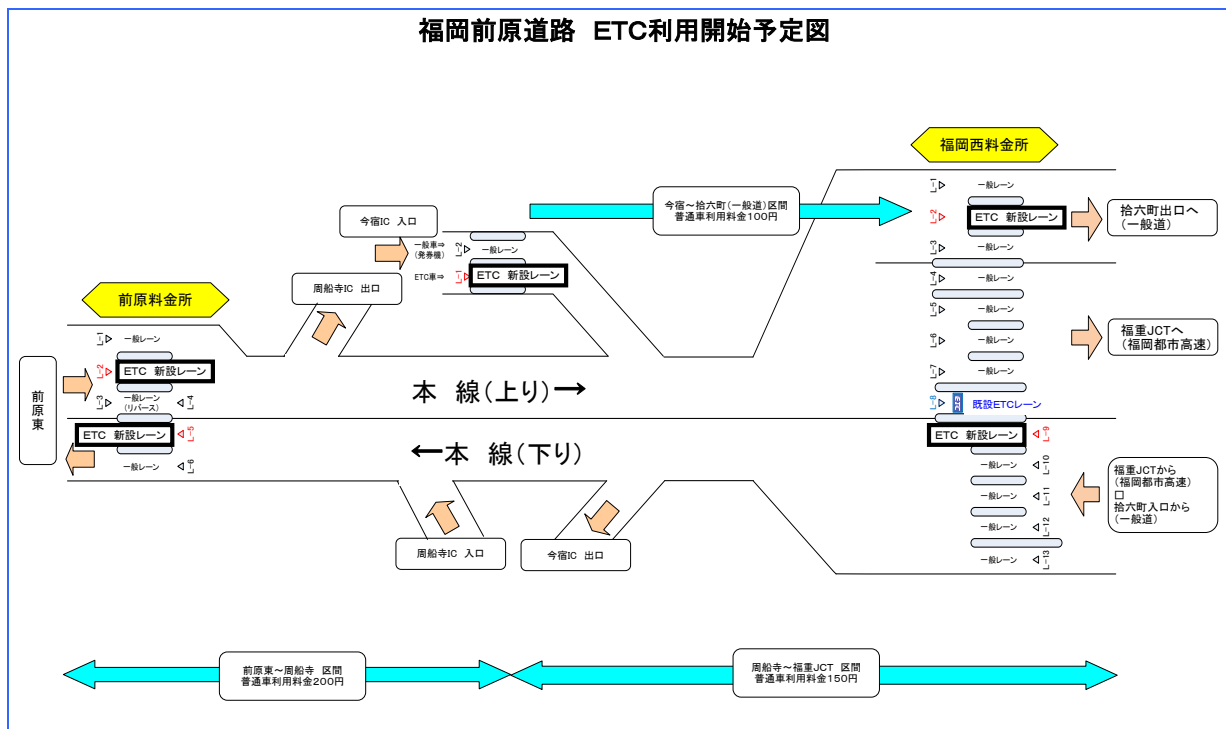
福岡前原道路　ETC利用開始予定図

福岡西料金所

今宿～拾六町(一般道)区間
普通車利用料金100円

今宿IC　入口

一般レーン
ETC　新設レーン
一般レーン

拾六町出口へ
(一般道)

一般車⇒
(発券機)
ETC車⇒

一般レーン
ETC　新設レーン

周船寺IC　出口

前原料金所

一般レーン
一般レーン
一般レーン

福重JCTへ
(福岡都市高速)

一般レーン
ETC　新設レーン
一般レーン
(リバース)

既設ETCレーン

前原東

本　線(上り)⟶

ETC　新設レーン
一般レーン

ETC　新設レーン

⟵本　線(下り)

一般レーン
一般レーン
一般レーン
一般レーン

福重JCTから
(福岡都市高速)
ロ
拾六町入口から
(一般道)

周船寺IC　入口

今宿IC　出口

前原東～周船寺　区間
普通車利用料金200円

周船寺～福重JCT　区間
普通車利用料金150円